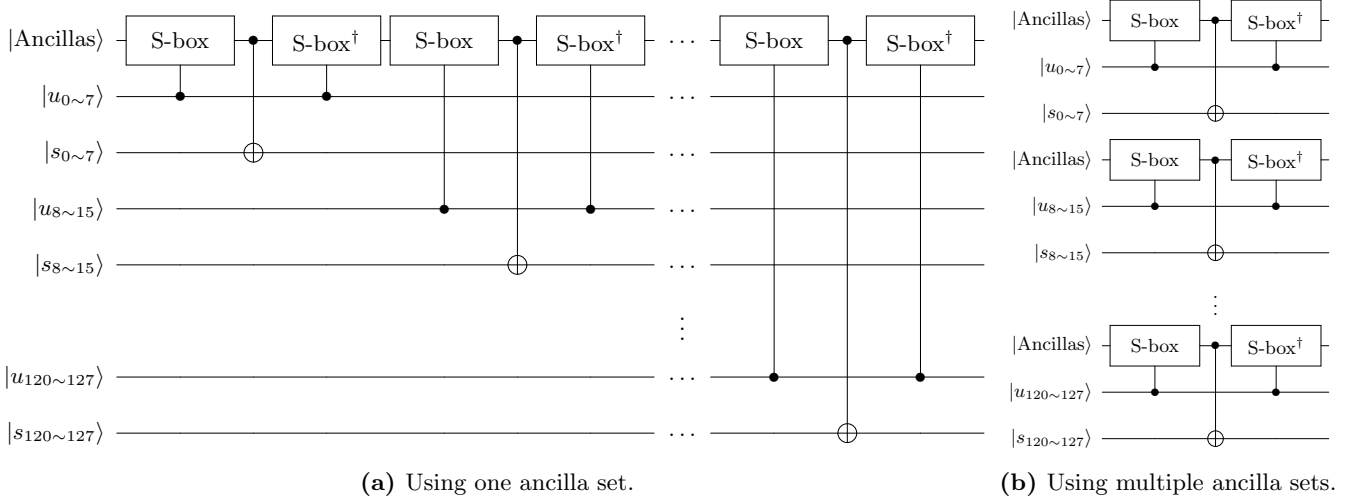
$|\text{Ancillas}\rangle$ S-box S-box$^\dagger$ S-box S-box$^\dagger$ ⋯ S-box S-box$^\dagger$

$|u_{0\sim7}\rangle$ ⋯

$|s_{0\sim7}\rangle$ ⋯

$|u_{8\sim15}\rangle$ ⋯

$|s_{8\sim15}\rangle$ ⋯

⋮

$|u_{120\sim127}\rangle$ ⋯

$|s_{120\sim127}\rangle$ ⋯

**(a)** Using one ancilla set.

$|\text{Ancillas}\rangle$ S-box S-box$^\dagger$

$|u_{0\sim7}\rangle$

$|s_{0\sim7}\rangle$

$|\text{Ancillas}\rangle$ S-box S-box$^\dagger$

$|u_{8\sim15}\rangle$

$|s_{8\sim15}\rangle$

⋮

$|\text{Ancillas}\rangle$ S-box S-box$^\dagger$

$|u_{120\sim127}\rangle$

$|s_{120\sim127}\rangle$

**(b)** Using multiple ancilla sets.